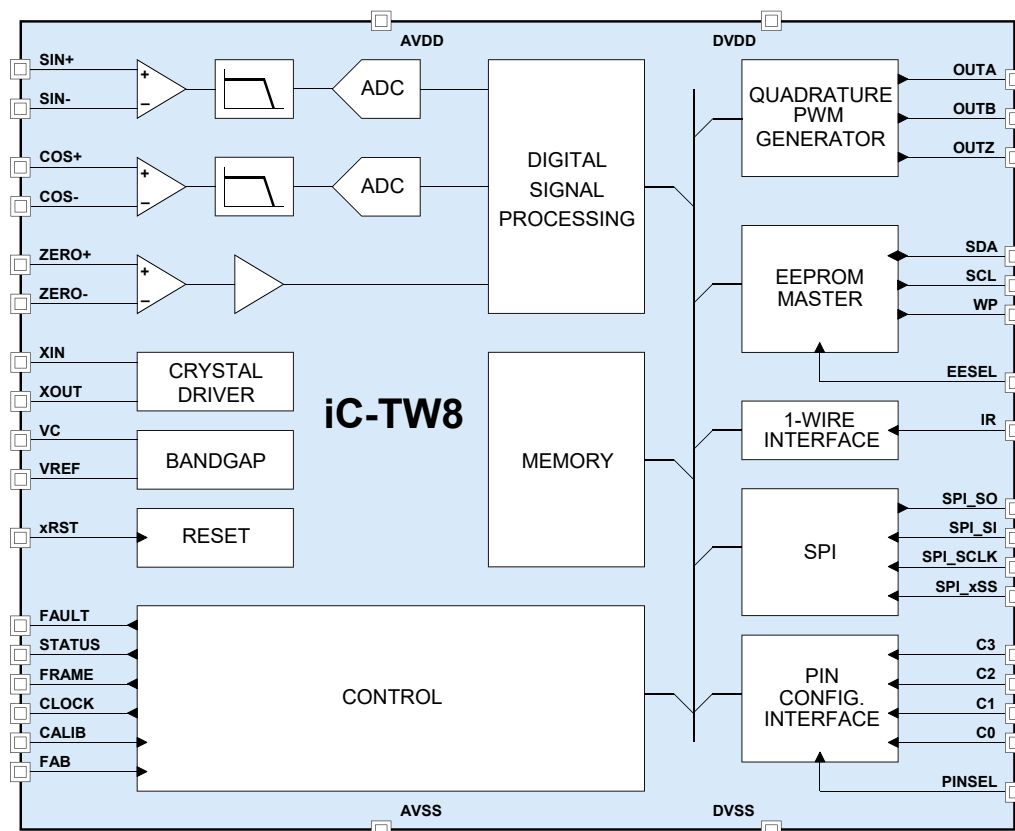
AVDD
DVDD
SIN+
SIN-
+
−
ADC
COS+
COS-
+
−
ADC
DIGITAL SIGNAL PROCESSING
ZERO+
ZERO-
+
−
QUADRATURE PWM GENERATOR
OUTA
OUTB
OUTZ
EEPROM MASTER
SDA
SCL
WP
EESEL
XIN
XOUT
CRYSTAL DRIVER
VC
VREF
BANDGAP
xRST
RESET
iC-TW8
MEMORY
1-WIRE INTERFACE
IR
SPI
SPI_SO
SPI_SI
SPI_SCLK
SPI_xSS
FAULT
STATUS
FRAME
CLOCK
CALIB
FAB
CONTROL
PIN CONFIG. INTERFACE
C3
C2
C1
C0
PINSEL
AVSS
DVSS